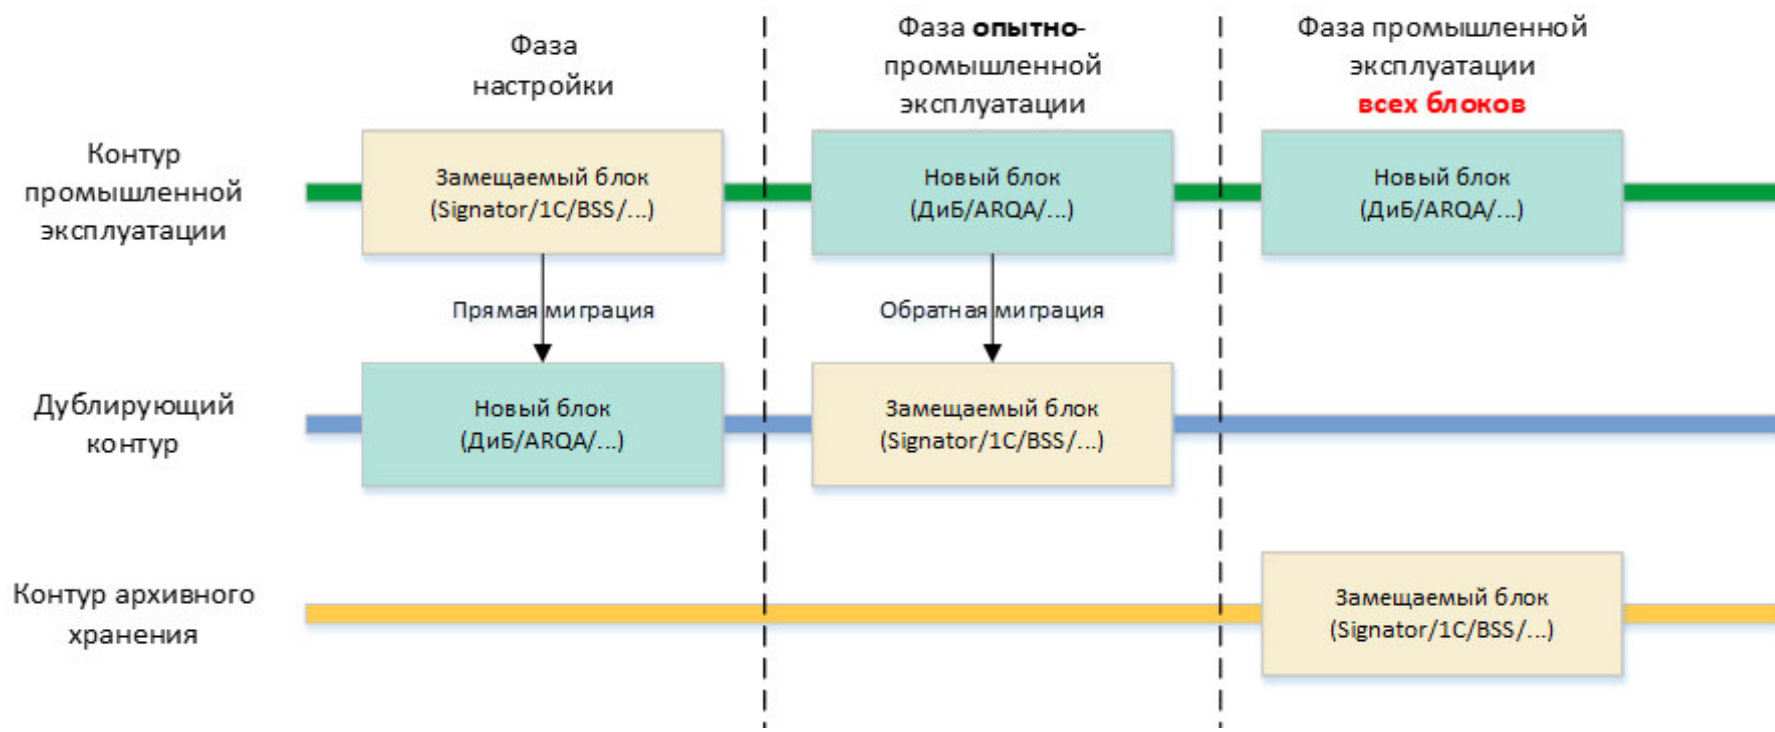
Фаза настройки

Фаза опытно-промышленной эксплуатации

Фаза промышленной эксплуатации всех блоков

Контур промышленной эксплуатации

Замещаемый блок (Signator/1C/BSS/...)

Новый блок (ДиБ/ARQA/...)

Новый блок (ДиБ/ARQA/...)

Прямая миграция

Обратная миграция

Дублирующий контур

Новый блок (ДиБ/ARQA/...)

Замещаемый блок (Signator/1C/BSS/...)

Контур архивного хранения

Замещаемый блок (Signator/1C/BSS/...)